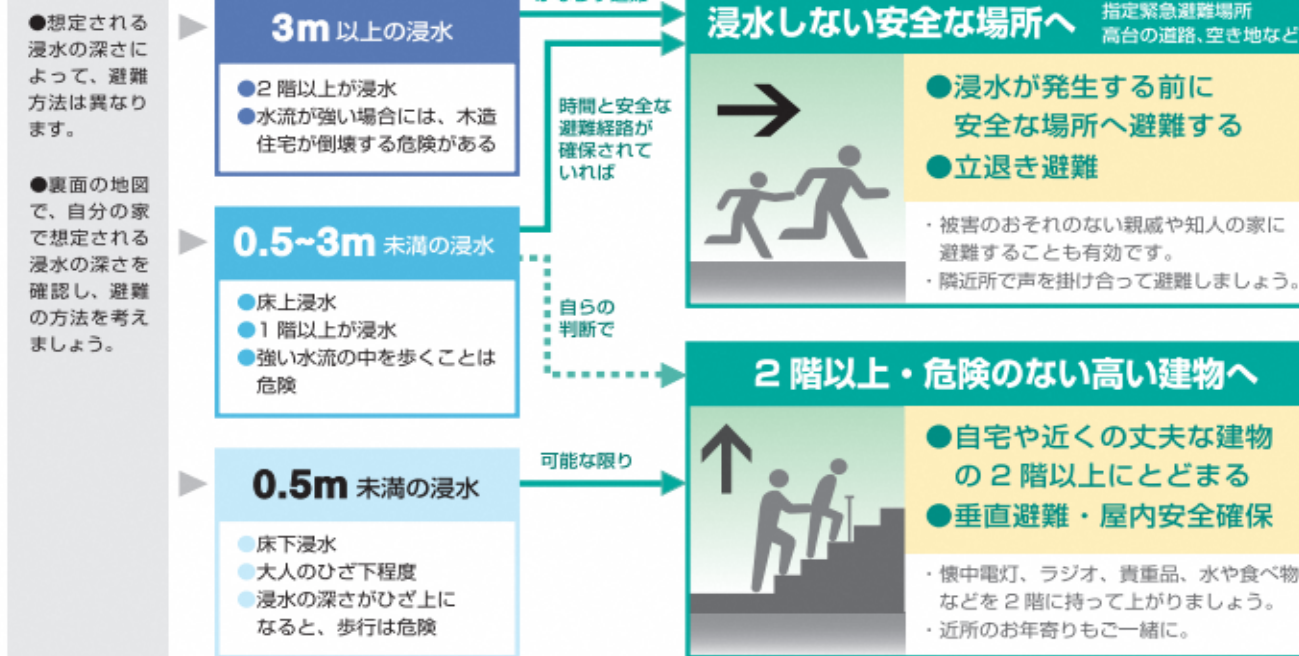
●想定される浸水の深さによって、避難方法は異なります。

●裏面の地図で、自分の家で想定される浸水の深さを確認し、避難の方法を考えましょう。

3m 以上の浸水

●2階以上が浸水
●水流が強い場合には、木造住宅が倒壊する危険がある

0.5~3m 未満の浸水

●床上浸水
●1階以上が浸水
●強い水流の中を歩くことは危険

0.5m 未満の浸水

●床下浸水
●大人のひざ下程度
●浸水の深さがひざ上になると、歩行は危険

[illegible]

時間と安全な避難経路が確保されていれば

自らの判断で

可能な限り

浸水しない安全な場所へ

指定緊急避難場所
高台の道路、空き地など

●浸水が発生する前に安全な場所へ避難する
●立退き避難

・被害のおそれのない親戚や知人の家に避難することも有効です。
・隣近所で声を掛け合って避難しましょう。

2階以上・危険のない高い建物へ

●自宅や近くの丈夫な建物の2階以上にとどまる
●垂直避難・屋内安全確保

・懐中電灯、ラジオ、貴重品、水や食べ物などを2階に持って上がりましょう。
・近所のお年寄りもご一緒に。